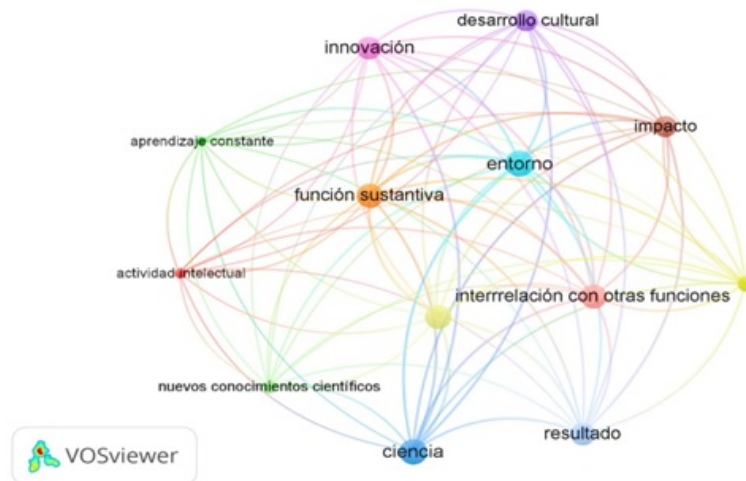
desarrollo cultural

innovación

impacto

aprendizaje constante

entorno

función sustantiva

actividad intelectual

interrrelación con otras funciones

nuevos conocimientos científicos

resultado

ciencia

VOSviewer